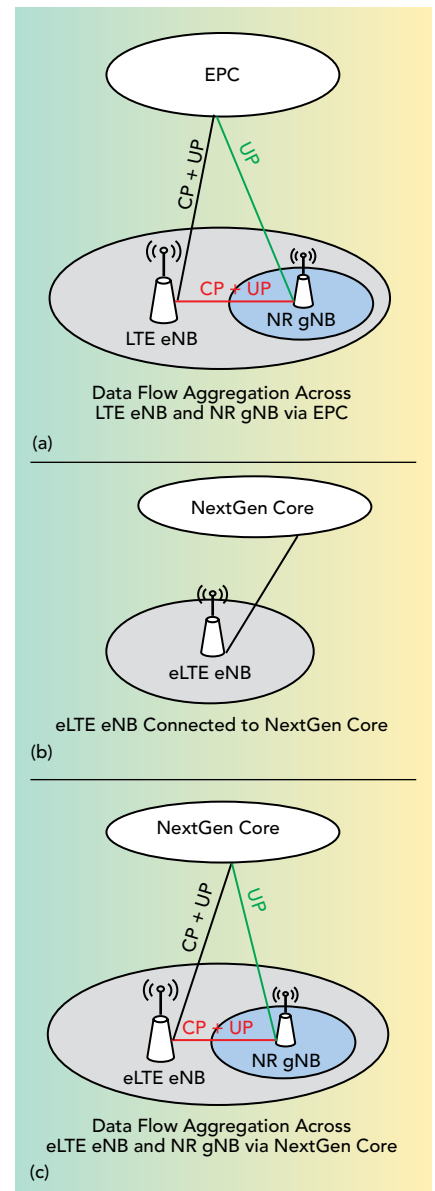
EPC

CP + UP

UP

CP + UP

LTE eNB

NR gNB

Data Flow Aggregation Across LTE eNB and NR gNB via EPC

(a)

NextGen Core

eLTE eNB

eLTE eNB Connected to NextGen Core

(b)

NextGen Core

CP + UP

UP

CP + UP

eLTE eNB

NR gNB

Data Flow Aggregation Across eLTE eNB and NR gNB via NextGen Core

(c)